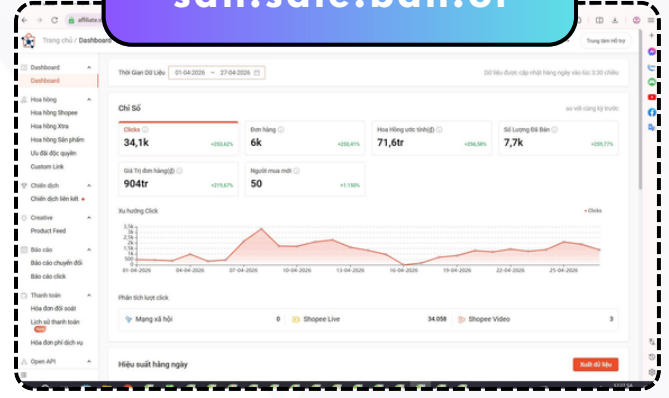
san.sale.ban.or

affiliate.

Trang chủ / Dashboard

Trung tâm hỗ trợ

Dashboard
Dashboard
Hoa hồng
Hoa hồng Shopee
Hoa hồng Xtra
Hoa hồng Sản phẩm
Ưu đãi độc quyền
Custom Link
Chiến dịch
Chiến dịch liên kết
Creative
Product Feed
Báo cáo
Báo cáo chuyển đổi
Báo cáo click
Thanh toán
Hóa đơn đối soát
Lịch sử thanh toán
Hóa đơn phí dịch vụ
Open API

Thời Gian Dữ Liệu 01-04-2026 ~ 27-04-2026

Dữ liệu được cập nhật hằng ngày vào lúc 3:30 chiều

Chỉ Số

so với cùng kỳ trước

| Clicks | Đơn hàng | Hoa Hồng ước tính(₫) | Số Lượng Đã Bán |
|---|---|---|---|
| 34,1k +253,62% | 6k +250,41% | 71,6tr +256,58% | 7,7k +259,77% |
| Giá Trị đơn hàng(₫) 904tr +319,67% | Người mua mới 50 +1.150% | | |

Xu hướng Click

Clicks

3,5k
3k
2,5k
2k
1,5k
1k
500
0

01-04-2026 04-04-2026 07-04-2026 10-04-2026 13-04-2026 16-04-2026 19-04-2026 22-04-2026 25-04-2026

Phân tích lượt click

Mạng xã hội 0
Shopee Live 34.058
Shopee Video 3

Hiệu suất hằng ngày

Xuất dữ liệu